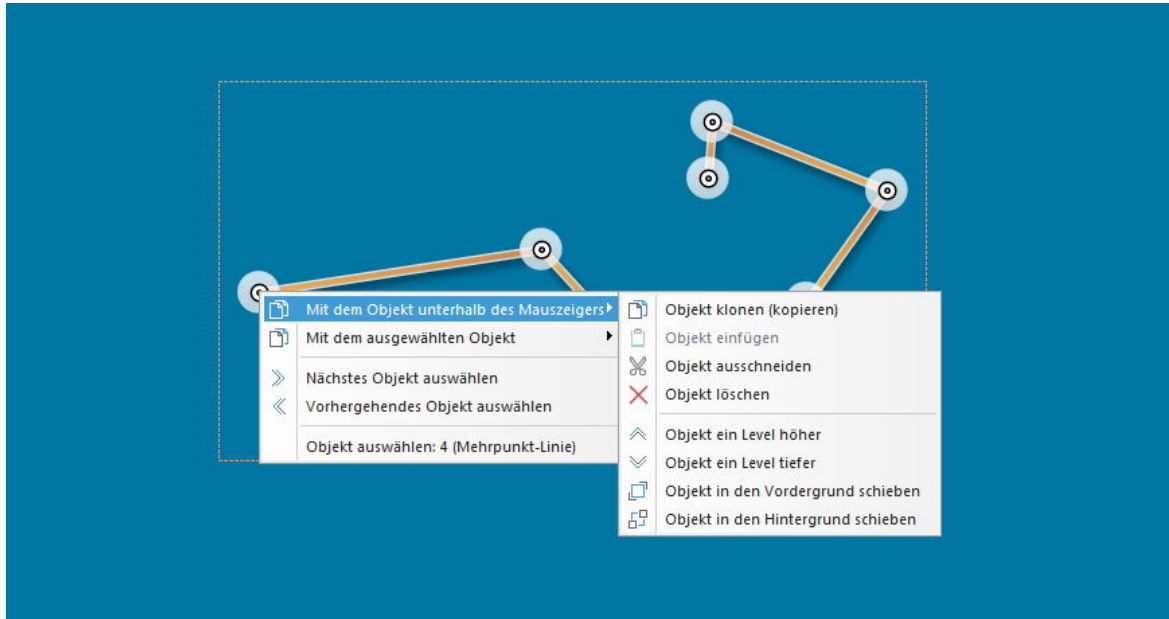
Mit dem Objekt unterhalb des Mauszeigers
Mit dem ausgewählten Objekt
Nächstes Objekt auswählen
Vorhergehendes Objekt auswählen
Objekt auswählen: 4 (Mehrpunkt-Linie)

Objekt klonen (kopieren)
Objekt einfügen
Objekt ausschneiden
Objekt löschen
Objekt ein Level höher
Objekt ein Level tiefer
Objekt in den Vordergrund schieben
Objekt in den Hintergrund schieben